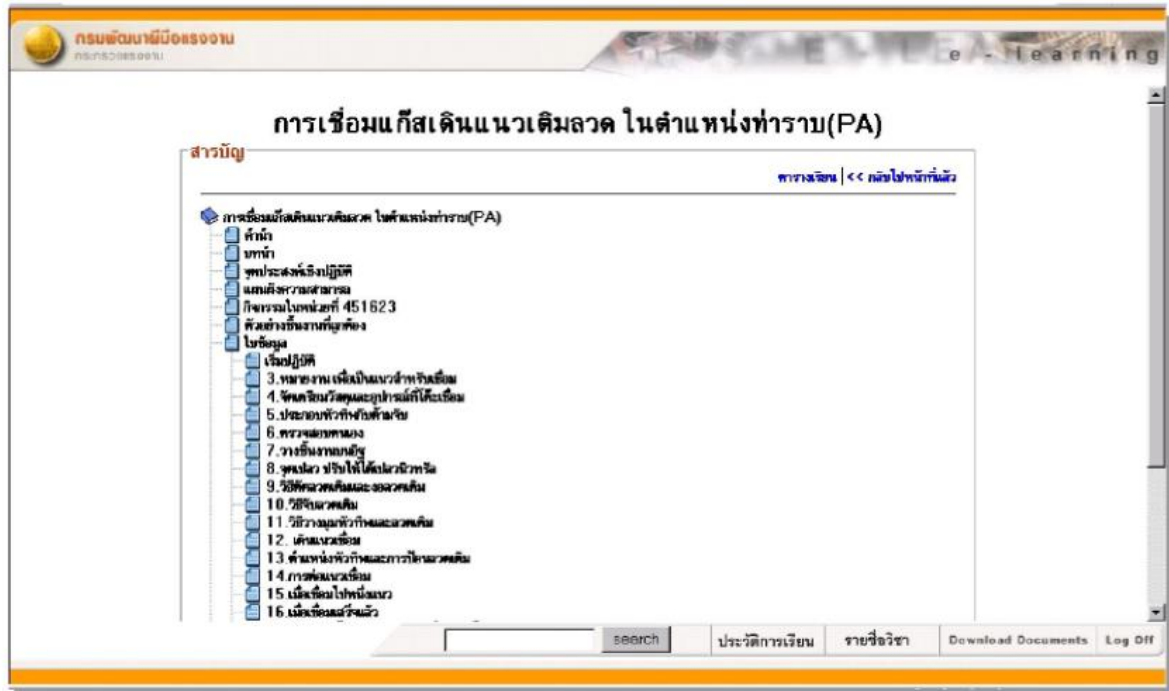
กรมพัฒนาฝีมือแรงงาน
กระทรวงแรงงาน

e-learning

การเชื่อมแก๊สเดินแนวเติมลวด ในตำแหน่งท่าราบ(PA)

สารบัญ

ตารางเรียน | << กลับไปหน้าที่แล้ว

การเชื่อมแก๊สเดินแนวเติมลวด ในตำแหน่งท่าราบ(PA)
คำนำ
บทนำ
จุดประสงค์เชิงปฏิบัติ
แผนผังความสามารถ
กิจกรรมในหน่วยที่ 451623
ตัวอย่างชิ้นงานที่ถูกต้อง
ใบข้อมูล
เริ่มปฏิบัติ
3.หมายงาน เพื่อเป็นแนวสำหรับเชื่อม
4.จัดเตรียมวัสดุและอุปกรณ์ที่ใช้เชื่อม
5.ประกอบหัวทิพจับด้ามจับ
6.ตรวจสอบหาแนว
7.วางชิ้นงานบนอิฐ
8.จุดเปลว ปรับให้ได้เปลวนิวทรัล
9.วิธีจับลวดเติมและงอลวดเติม
10.วิธีจับลวดเติม
11.วิธีวางมุมหัวทิพและลวดเติม
12. เดินแนวเชื่อม
13.ตำแหน่งหัวทิพและการป้อนลวดเติม
14.การต่อแนวเชื่อม
15.เมื่อเชื่อมไปหนึ่งแนว
16.เมื่อเชื่อมเสร็จแล้ว

search
ประวัติการเรียน
รายชื่อวิชา
Download Documents
Log Off